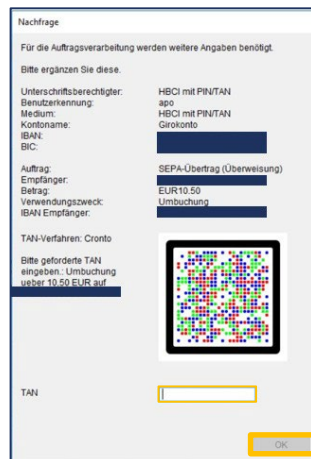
Nachfrage

Für die Auftragsverarbeitung werden weitere Angaben benötigt.

Bitte ergänzen Sie diese.

| | |
|---|---|
| Unterschriftsberechtigter: | HBCI mit PIN/TAN |
| Benutzerkennung: | apo |
| Medium: | HBCI mit PIN/TAN |
| Kontoname: | Girokonto |
| IBAN: | |
| BIC: | |

| | |
|---|---|
| Auftrag: | SEPA-Übertrag (Überweisung) |
| Empfänger: | |
| Betrag: | EUR10.50 |
| Verwendungszweck: | Umbuchung |
| IBAN Empfänger: | |

TAN-Verfahren: Cronto

Bitte geforderte TAN eingeben.: Umbuchung ueber 10.50 EUR auf

TAN

OK